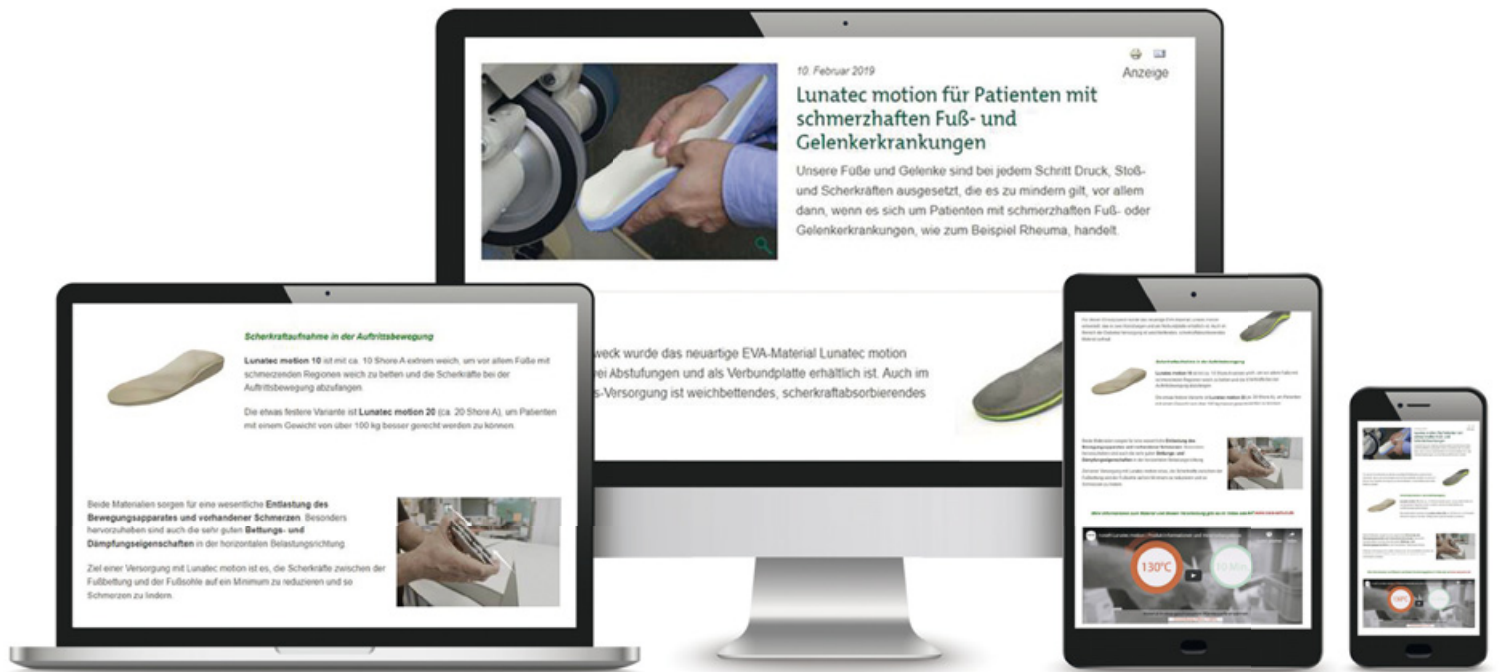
10. Februar 2019

Anzeige

Lunatec motion für Patienten mit schmerzhaften Fuß- und Gelenkerkrankungen

Unsere Füße und Gelenke sind bei jedem Schritt Druck, Stoß- und Scherkräften ausgesetzt, die es zu mindern gilt, vor allem dann, wenn es sich um Patienten mit schmerzhaften Fuß- oder Gelenkerkrankungen, wie zum Beispiel Rheuma, handelt.

weck wurde das neuartige EVA-Material Lunatec motion ei Abstufungen und als Verbundplatte erhältlich ist. Auch im s-Versorgung ist weichbettendes, scherkraftabsorbierendes

Scherkraftaufnahme in der Auftrittsbewegung

Lunatec motion 10 ist mit ca. 10 Shore A extrem weich, um vor allem Füße mit schmerzenden Regionen weich zu betten und die Scherkräfte bei der Auftrittsbewegung abzufangen.

Die etwas festere Variante ist Lunatec motion 20 (ca. 20 Shore A), um Patienten mit einem Gewicht von über 100 kg besser gerecht werden zu können.

Beide Materialien sorgen für eine wesentliche Entlastung des Bewegungsapparates und vorhandener Schmerzen. Besonders hervorzuheben sind auch die sehr guten Bettungs- und Dämpfungseigenschaften in der horizontalen Belastungsrichtung.

Ziel einer Versorgung mit Lunatec motion ist es, die Scherkräfte zwischen der Fußbettung und der Fußsohle auf ein Minimum zu reduzieren und so Schmerzen zu lindern.

130°C

10 Min

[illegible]